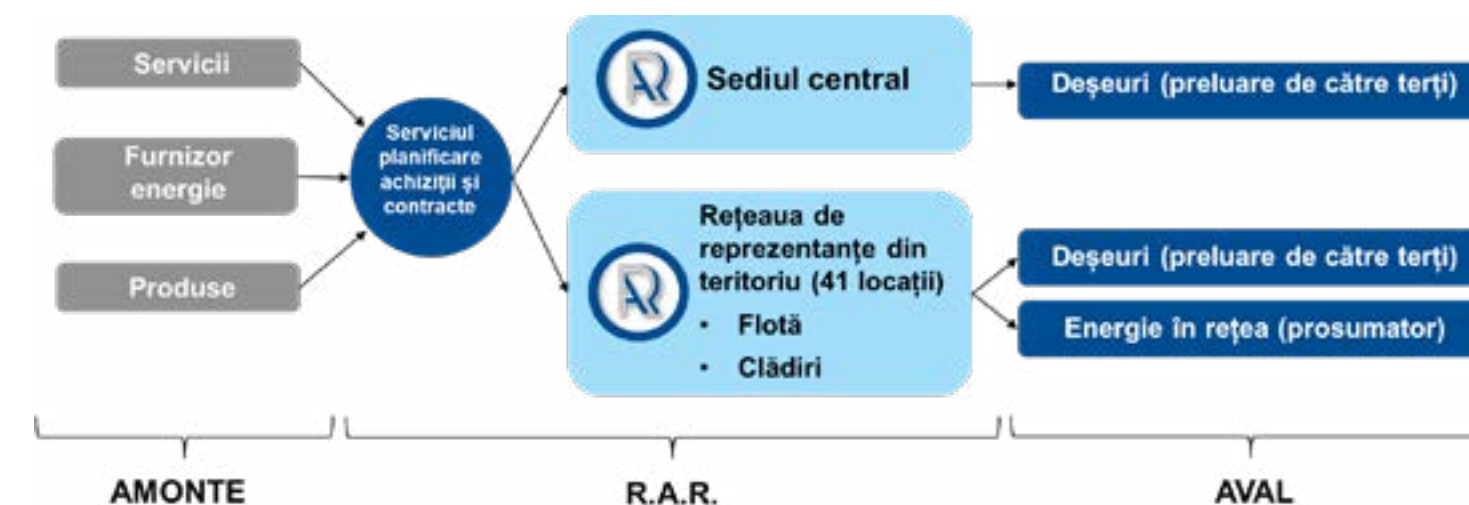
Servicii

Furnizor energie

Produse

Serviciul planificare achiziţii şi contracte

Sediul central

Reţeaua de reprezentanţe din teritoriu (41 locaţii)
• Flotă
• Clădiri

Deşeuri (preluare de către terţi)

Deşeuri (preluare de către terţi)

Energie în reţea (prosumator)

AMONTE

R.A.R.

AVAL